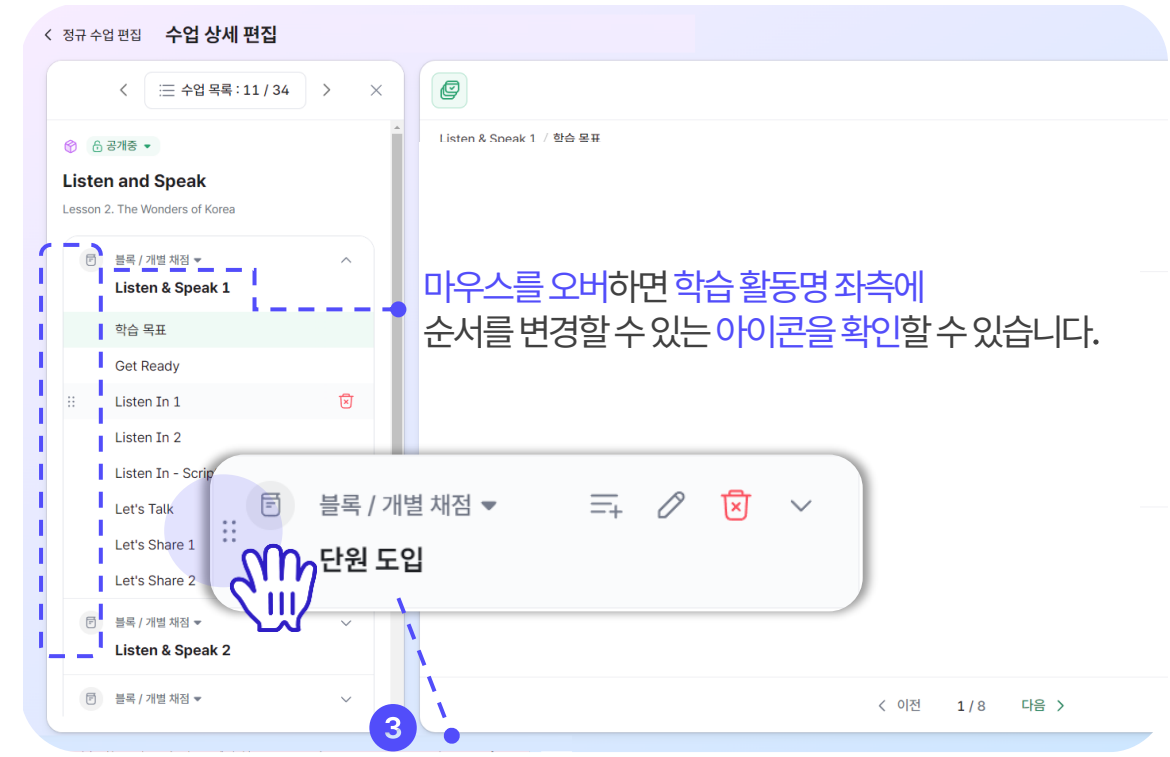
< 정규 수업 편집 수업 상세 편집

< 수업 목록 : 11 / 34 > ×

공개중

Listen and Speak

Lesson 2. The Wonders of Korea

블록 / 개별 채점

Listen & Speak 1

학습 목표

Get Ready

Listen In 1

Listen In 2

Listen In - Scrip

Let's Talk

Let's Share 1

Let's Share 2

블록 / 개별 채점

Listen & Speak 2

블록 / 개별 채점

Listen & Speak 1 / 학습 목표

마우스를 오버하면 학습 활동명 좌측에 순서를 변경할 수 있는 아이콘을 확인할 수 있습니다.

블록 / 개별 채점

단원 도입

3

< 이전 1 / 8 다음 >